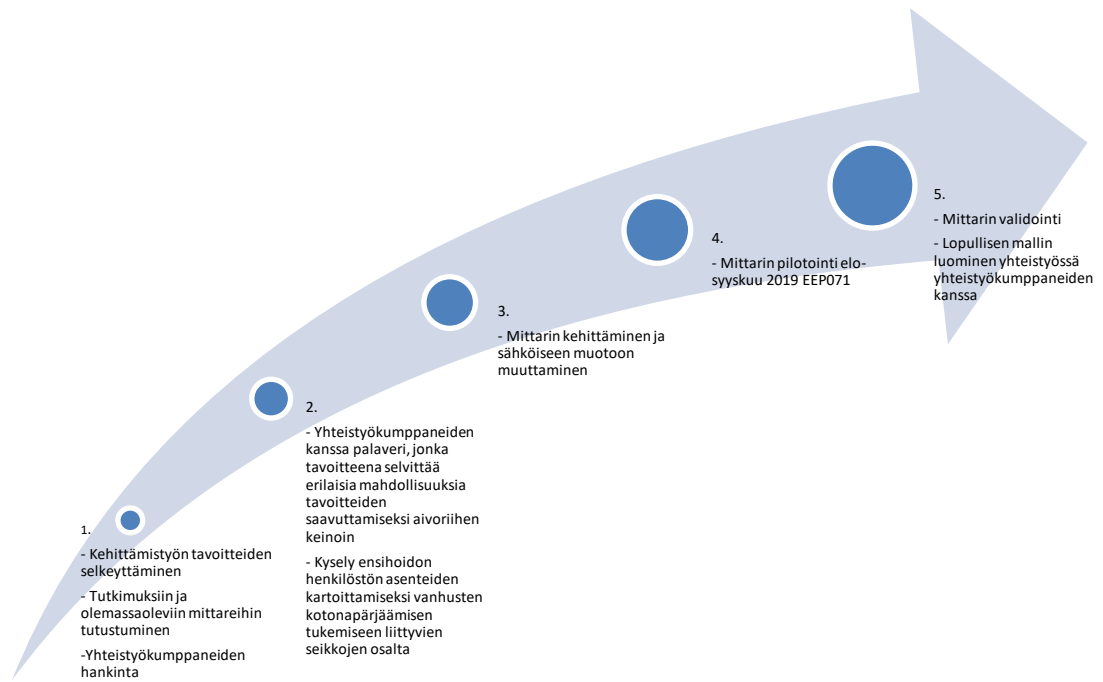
1.

- Kehittämistyön tavoitteiden selkeyttäminen

- Tutkimuksiin ja olemassaoleviin mittareihin tutustuminen

-Yhteistyökumppaneiden hankinta

2.

- Yhteistyökumppaneiden kanssa palaveri, jonka tavoitteena selvittää erilaisia mahdollisuuksia tavoitteiden saavuttamiseksi aivoriihen keinoin

- Kysely ensihoidon henkilöstön asenteiden kartoittamiseksi vanhusten kotonapärjäämisen tukemiseen liittyvien seikkojen osalta

3.

- Mittarin kehittäminen ja sähköiseen muotoon muuttaminen

4.

- Mittarin pilotointi elo-syyskuu 2019 EEP071

5.

- Mittarin validointi

- Lopullisen mallin luominen yhteistyössä yhteistyökumppaneiden kanssa